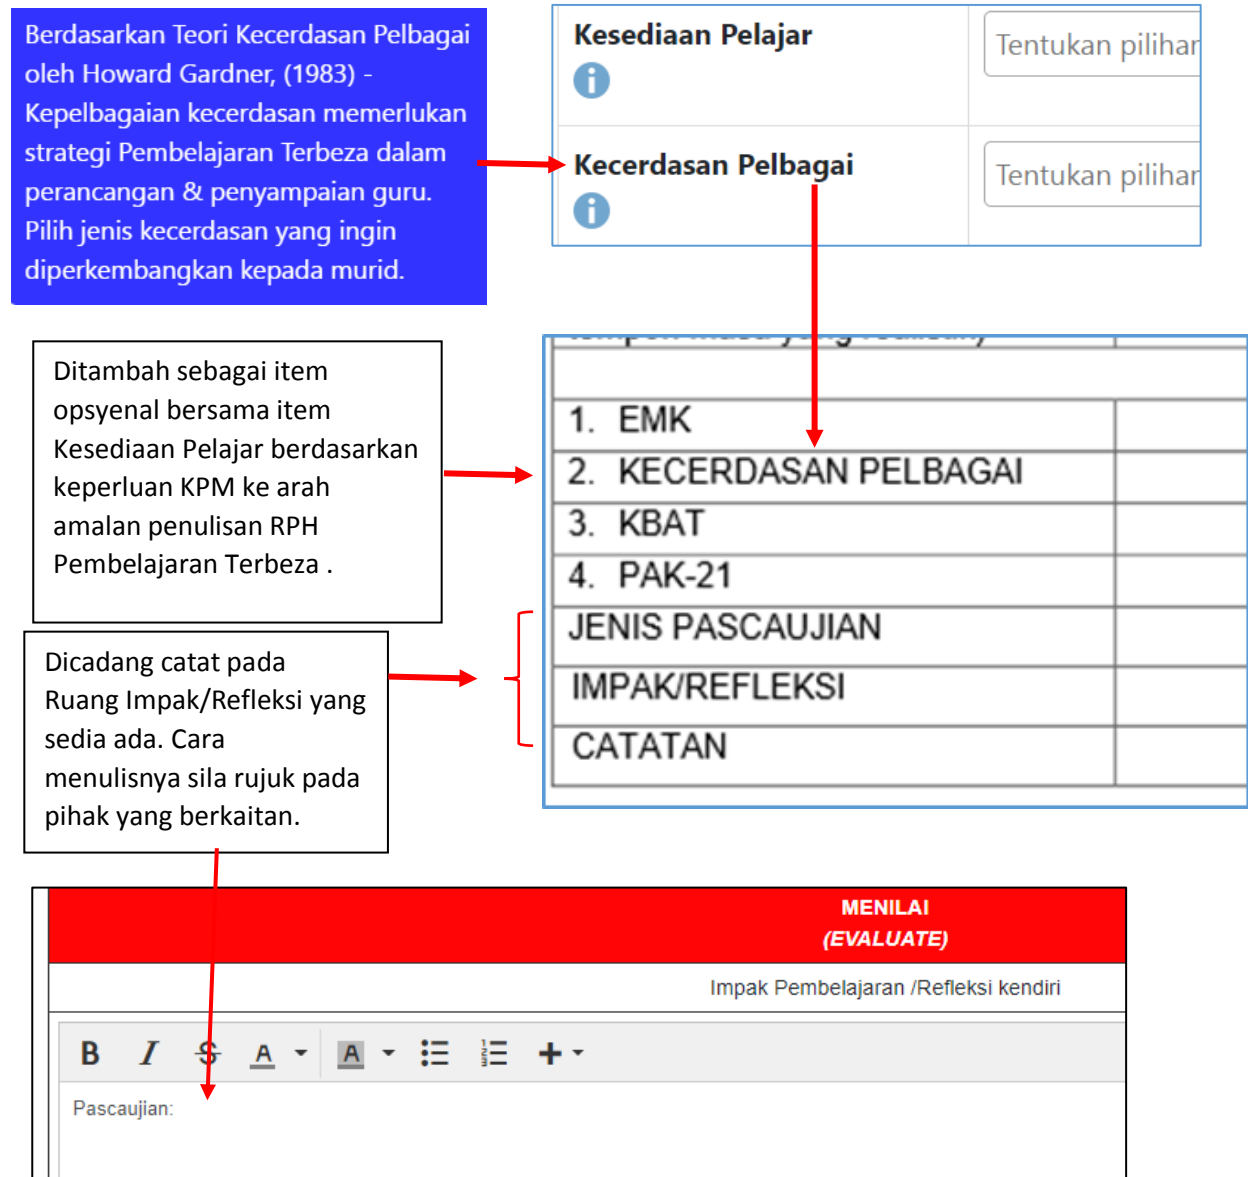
Berdasarkan Teori Kecerdasan Pelbagai oleh Howard Gardner, (1983) - Kepelbagaian kecerdasan memerlukan strategi Pembelajaran Terbeza dalam perancangan & penyampaian guru. Pilih jenis kecerdasan yang ingin diperkembangkan kepada murid.

Kesediaan Pelajar

Tentukan pilihan

Kecerdasan Pelbagai

Tentukan pilihan

Ditambah sebagai item opsyenal bersama item Kesediaan Pelajar berdasarkan keperluan KPM ke arah amalan penulisan RPH Pembelajaran Terbeza .

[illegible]

| | |
|---|---|
| 1. EMK | |
| 2. KECERDASAN PELBAGAI | |
| 3. KBAT | |
| 4. PAK-21 | |
| JENIS PASCAUJIAN | |
| IMPAK/REFLEKSI | |
| CATATAN | |

Dicadang catat pada Ruang Impak/Refleksi yang sedia ada. Cara menulisnya sila rujuk pada pihak yang berkaitan.

MENILAI
(EVALUATE)

Impak Pembelajaran /Refleksi kendiri

B I S A A +

Pascaujian: